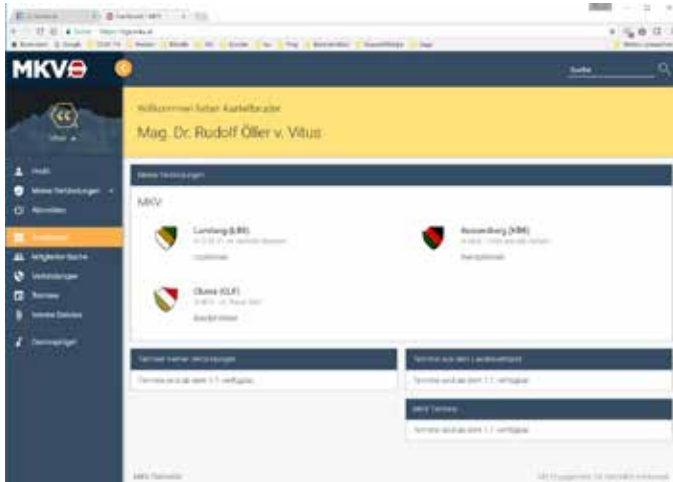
MKV

Suche

Willkommen lieber Kartellbruder
Mag. Dr. Rudolf Öller v. Vitus

Profil
Meine Verbindungen
Aktivitäten
Dashboard
Mitglieder-Suche
Verbindungen
Termine
Interne Dateien
Dienstpragmat

Meine Verbindungen

MKV

Lunzberg (LBN)
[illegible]
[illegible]

Rossenberg (KBR)
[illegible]
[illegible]

Oberes (OLF)
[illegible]
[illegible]

Termine meiner Verbindungen
Termine sind ab dem 1.1. verfügbar.

Termine aus dem Landesverband
Termine sind ab dem 1.1. verfügbar.

MKV Termine
Termine sind ab dem 1.1. verfügbar.

MKV Termine
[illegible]